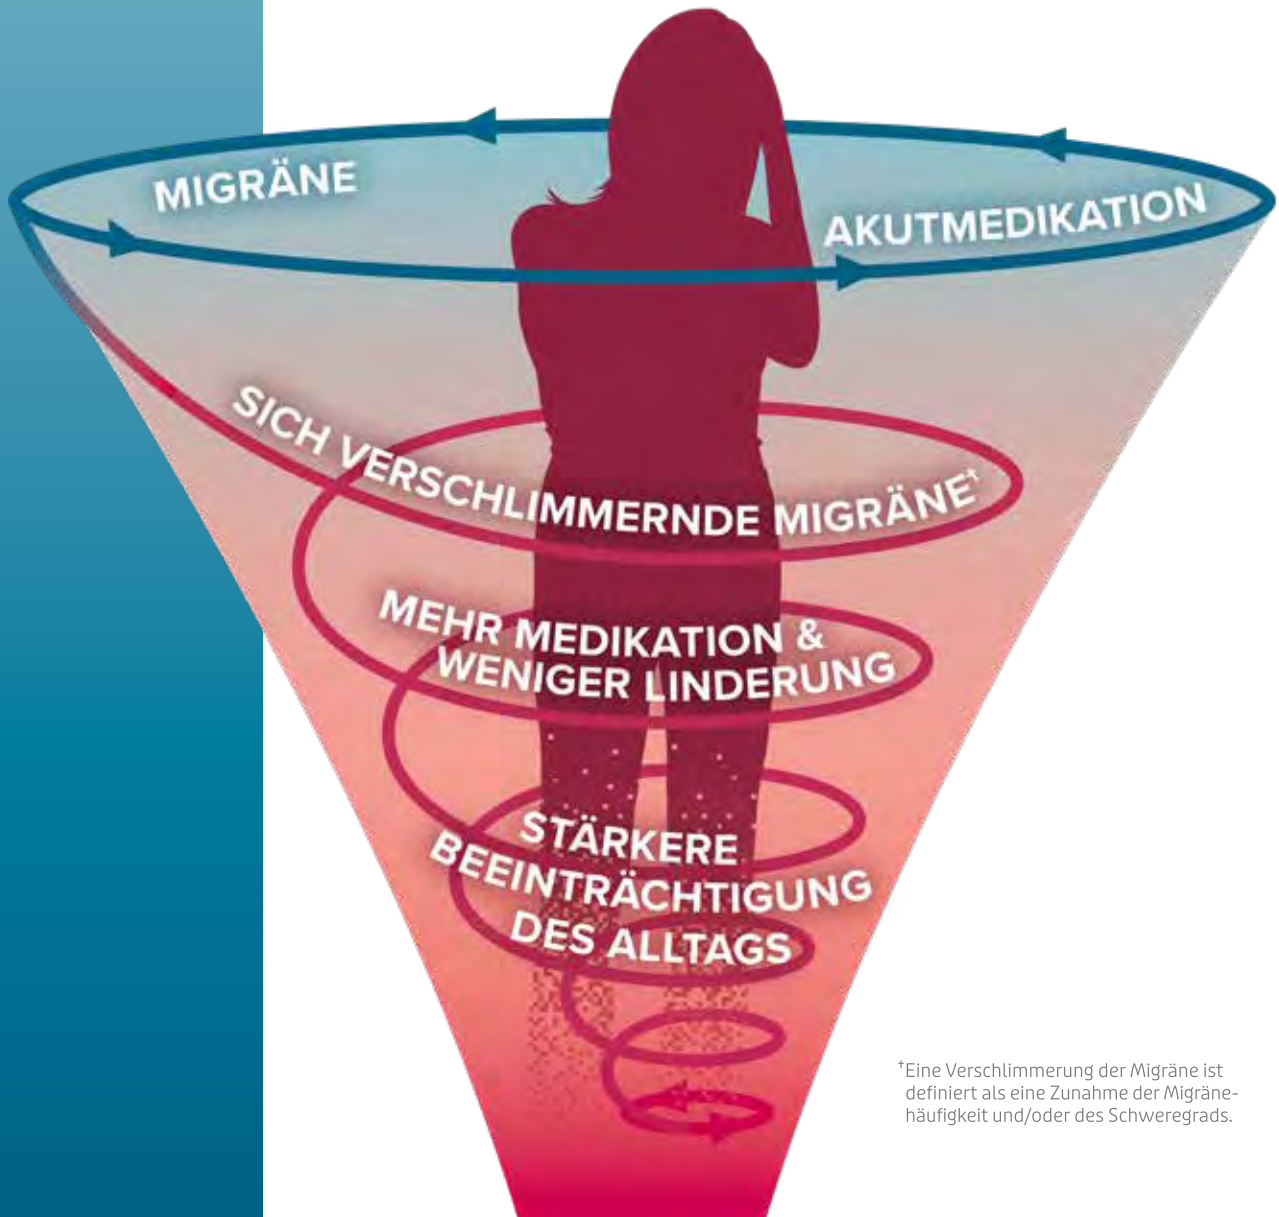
MIGRÄNE

AKUTMEDIKATION

SICH VERSCHLIMMERNDE MIGRÄNE$^{\dagger}$

MEHR MEDIKATION & WENIGER LINDERUNG

STÄRKERE BEEINTRÄCHTIGUNG DES ALLTAGS

$^{\dagger}$Eine Verschlimmerung der Migräne ist definiert als eine Zunahme der Migränehäufigkeit und/oder des Schweregrads.